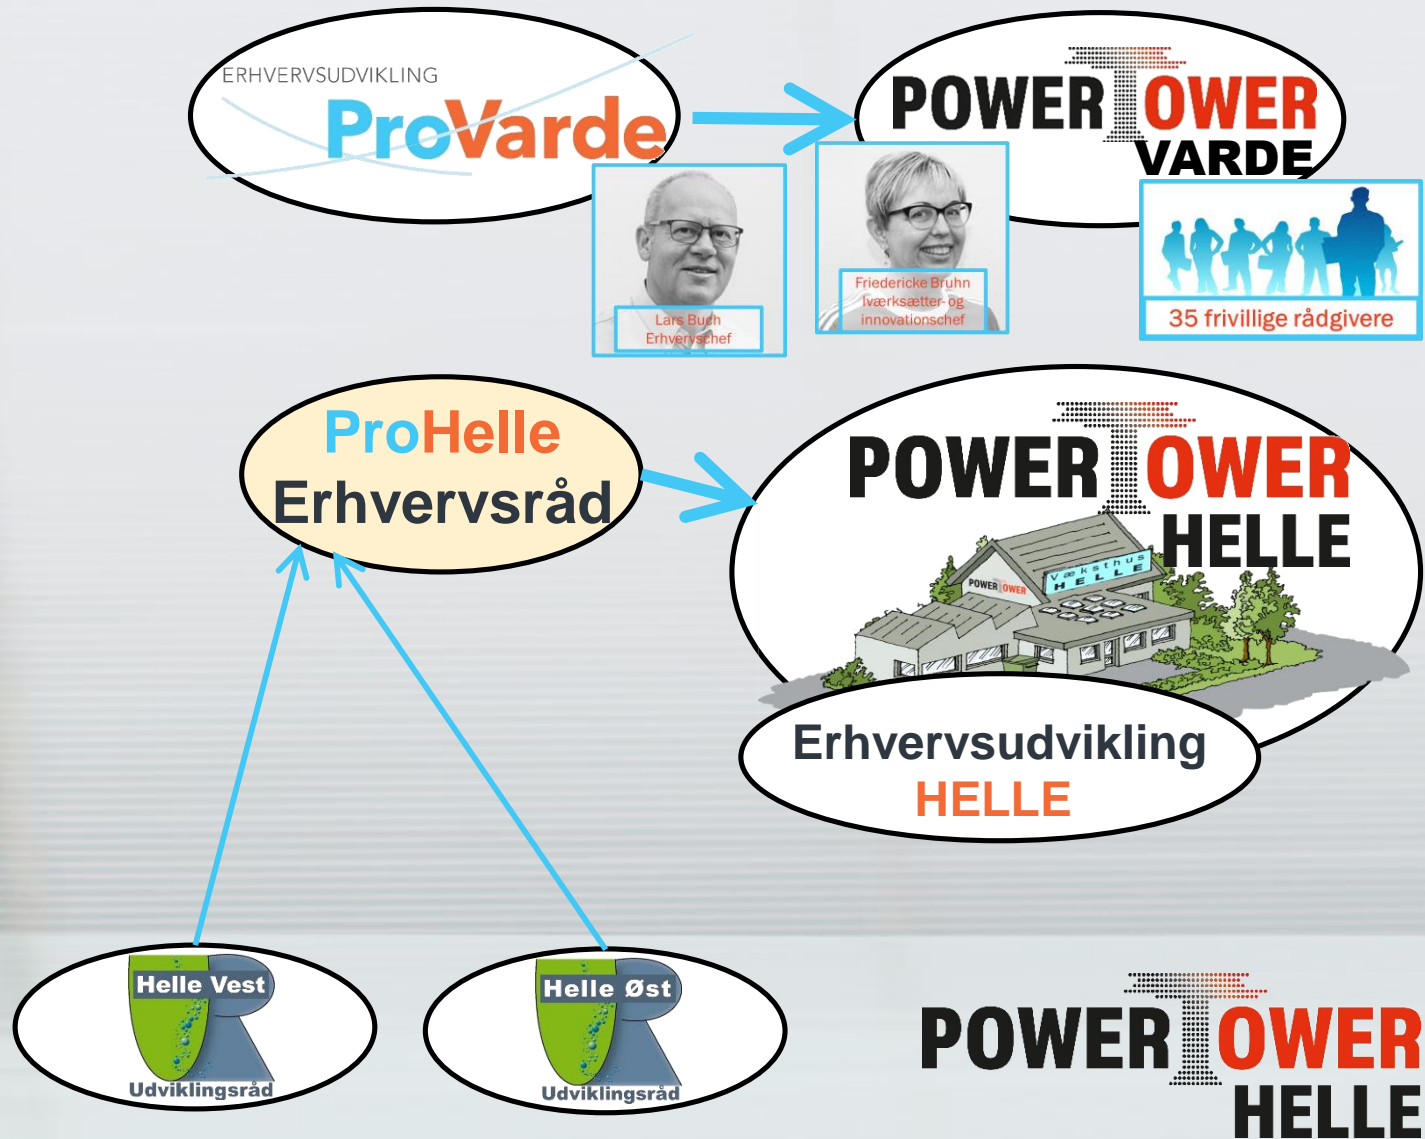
ERHVERVSUDVIKLING
ProVarde

POWER TOWER
VARDE

Lars Buch
Erhvervschef

Friedericke Bruhn
Iværksætter- og innovationschef

35 frivillige rådgivere

ProHelle
Erhvervsråd

POWER TOWER
HELLE

POWER TOWER
Væksthus HELLE

Erhvervsudvikling
HELLE

Helle Vest
Udviklingsråd

Helle Øst
Udviklingsråd

POWER TOWER
HELLE